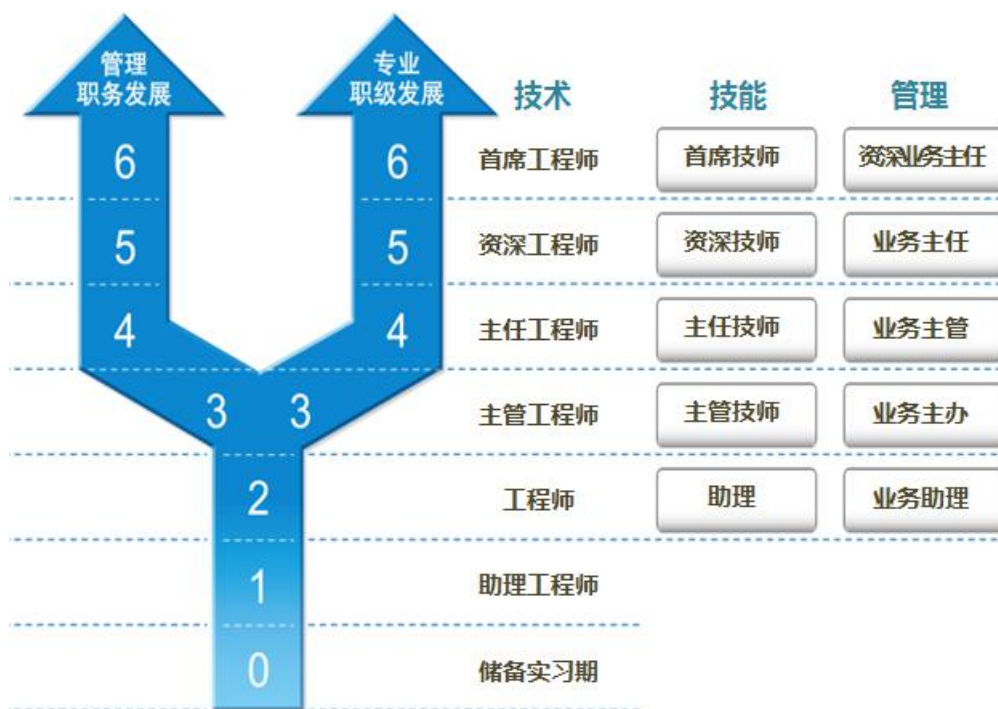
管理职务发展

专业职级发展

| | | 技术 | 技能 | 管理 |
|---|---|---|---|---|
| 6 | 6 | 首席工程师 | 首席技师 | 资深业务主任 |
| 5 | 5 | 资深工程师 | 资深技师 | 业务主任 |
| 4 | 4 | 主任工程师 | 主任技师 | 业务主管 |
| 3 | 3 | 主管工程师 | 主管技师 | 业务主办 |
| 2 | | 工程师 | 助理 | 业务助理 |
| 1 | | 助理工程师 | | |
| 0 | | 储备实习期 | | |